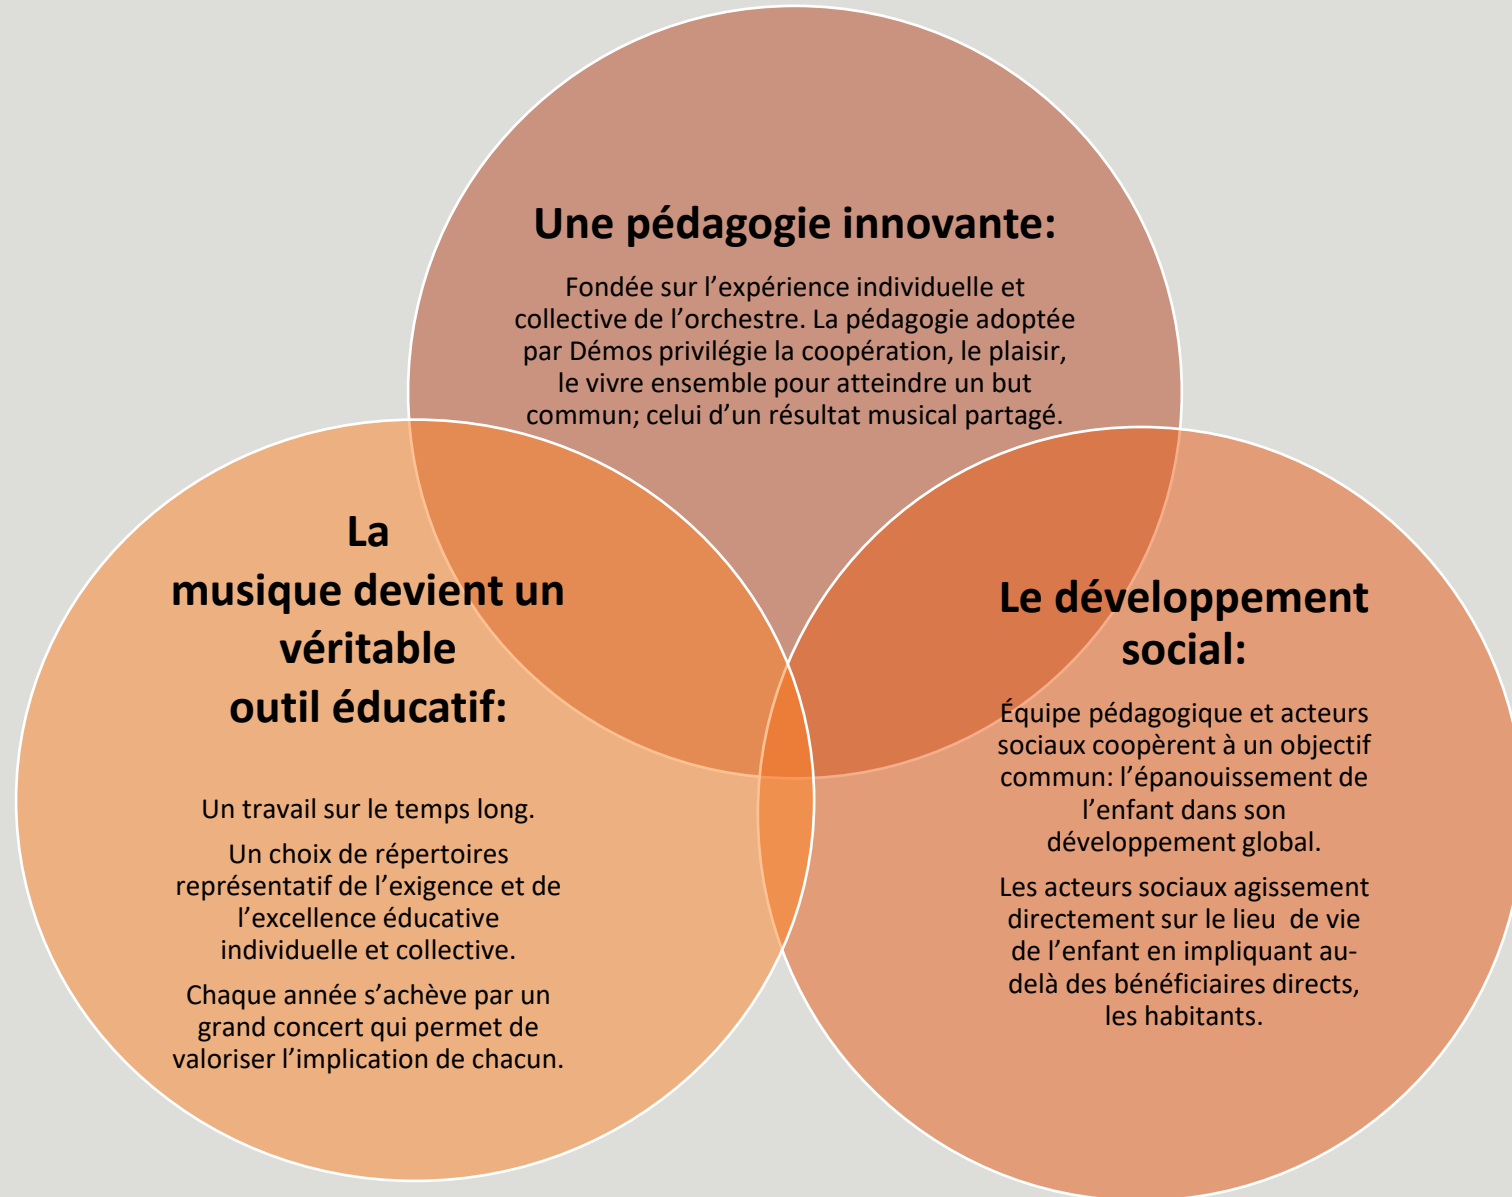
Une pédagogie innovante:

Fondée sur l'expérience individuelle et collective de l'orchestre. La pédagogie adoptée par Démos privilégie la coopération, le plaisir, le vivre ensemble pour atteindre un but commun; celui d'un résultat musical partagé.

La musique devient un véritable outil éducatif:

Un travail sur le temps long.

Un choix de répertoires représentatif de l'exigence et de l'excellence éducative individuelle et collective.

Chaque année s'achève par un grand concert qui permet de valoriser l'implication de chacun.

Le développement social:

Équipe pédagogique et acteurs sociaux coopèrent à un objectif commun: l'épanouissement de l'enfant dans son développement global.

Les acteurs sociaux agissement directement sur le lieu de vie de l'enfant en impliquant au-delà des bénéficiaires directs, les habitants.